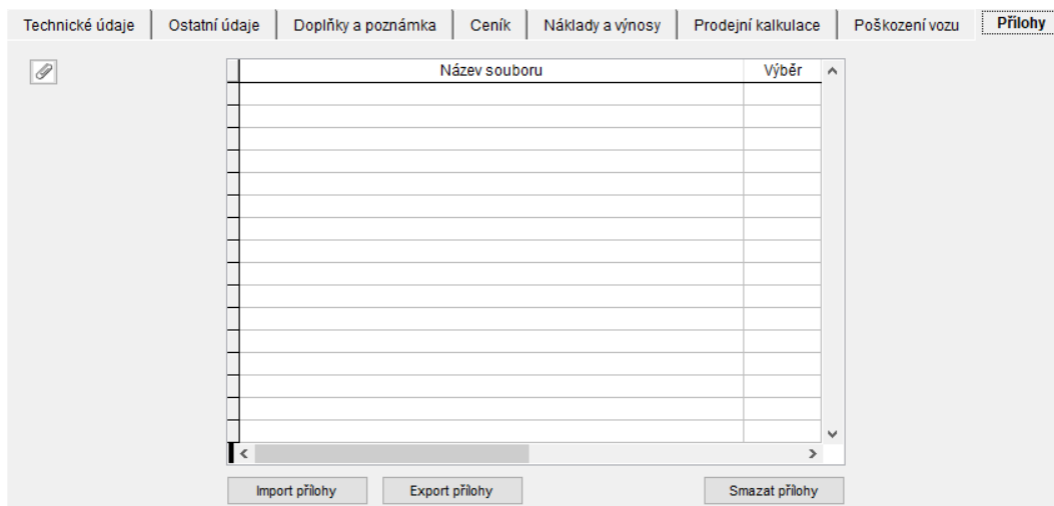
Technické údaje | Ostatní údaje | Doplňky a poznámka | Ceník | Náklady a výnosy | Prodejní kalkulace | Poškození vozu | Přílohy

| Název souboru | Výběr |
|---|---|
| | |
| | |
| | |
| | |
| | |
| | |
| | |
| | |
| | |
| | |
| | |
| | |
| | |
| | |
| | |
| | |

Import přílohy
Export přílohy
Smazat přílohy